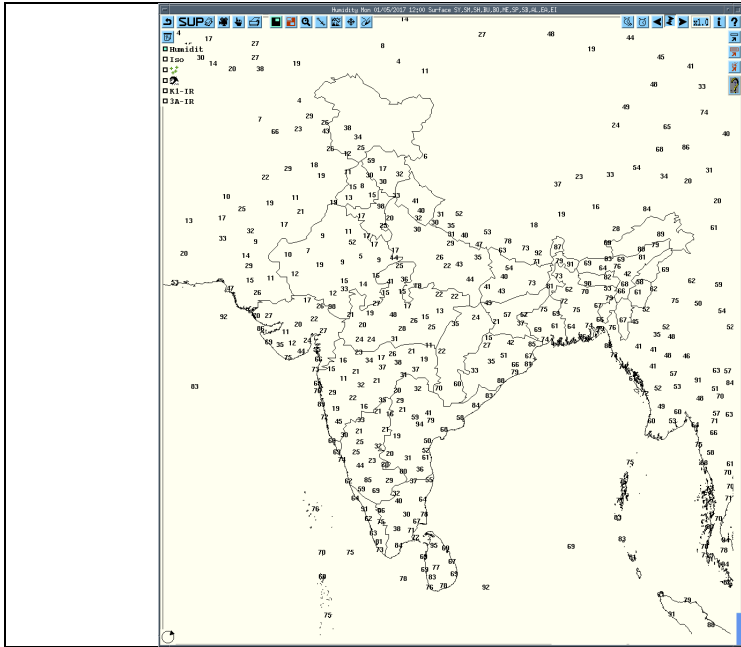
Humidity Mon 01/05/2017 12:00 Surface SY,SH,SH,BU,BO,ME,SP,SB,AL,EA,EI

SUP

Humidit
Iso
K1-IR
3A-IR

14 27 48 19 44 17 27 8 30 14 27 4 45 20 30 19 11 41 48 33 4 49 74 7 29 66 23 26 43 38 24 65 40 34 68 86 26 42 6 59 17 22 29 18 19 11 30 32 37 23 33 54 34 20 31 10 13 17 15 8 33 16 19 84 25 19 21 40 41 31 52 13 17 11 53 18 28 20 33 9 52 17 12 30 35 40 78 73 92 87 89 14 29 20 19 11 26 22 43 35 63 69 73 61 11 15 33 13 44 54 82 57 52 59 47 26 20 41 22 40 73 75 62 92 27 22 40 15 28 13 35 57 52 24 35 75 54 86 11 10 26 21 20 39 37 69 61 64 79 76 67 52 69 35 12 12 24 24 34 44 15 42 27 48 24 45 88 41 40 46 73 21 34 17 26 21 15 19 11 22 38 51 35 66 63 57 83 91 84 11 21 31 60 33 79 52 53 51 84 29 20 36 35 29 84 83 49 60 57 63 19 15 21 41 59 94 79 60 53 71 45 22 31 26 50 60 25 23 32 61 66 59 85 29 37 55 75 58 76 40 64 54 72 80 69 76 70 75 92 69 80 78 83 91 66